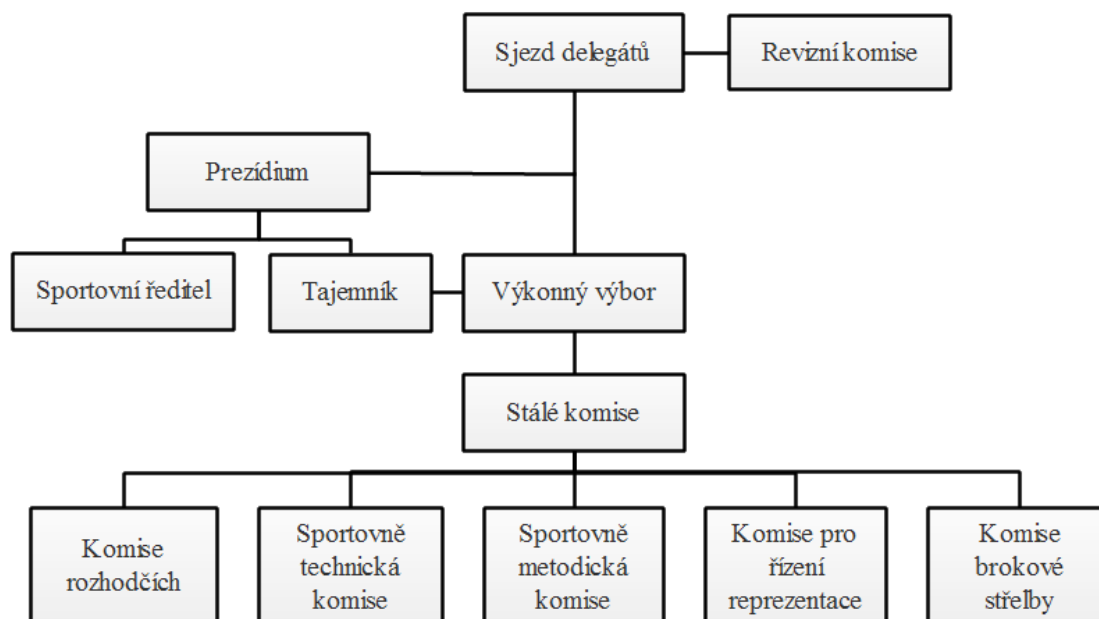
Sjezd delegátů

Revizní komise

Prezídium

Sportovní ředitel

Tajemník

Výkonný výbor

Stálé komise

Komise rozhodčích

Sportovně technická komise

Sportovně metodická komise

Komise pro řízení reprezentace

Komise brokové střelby